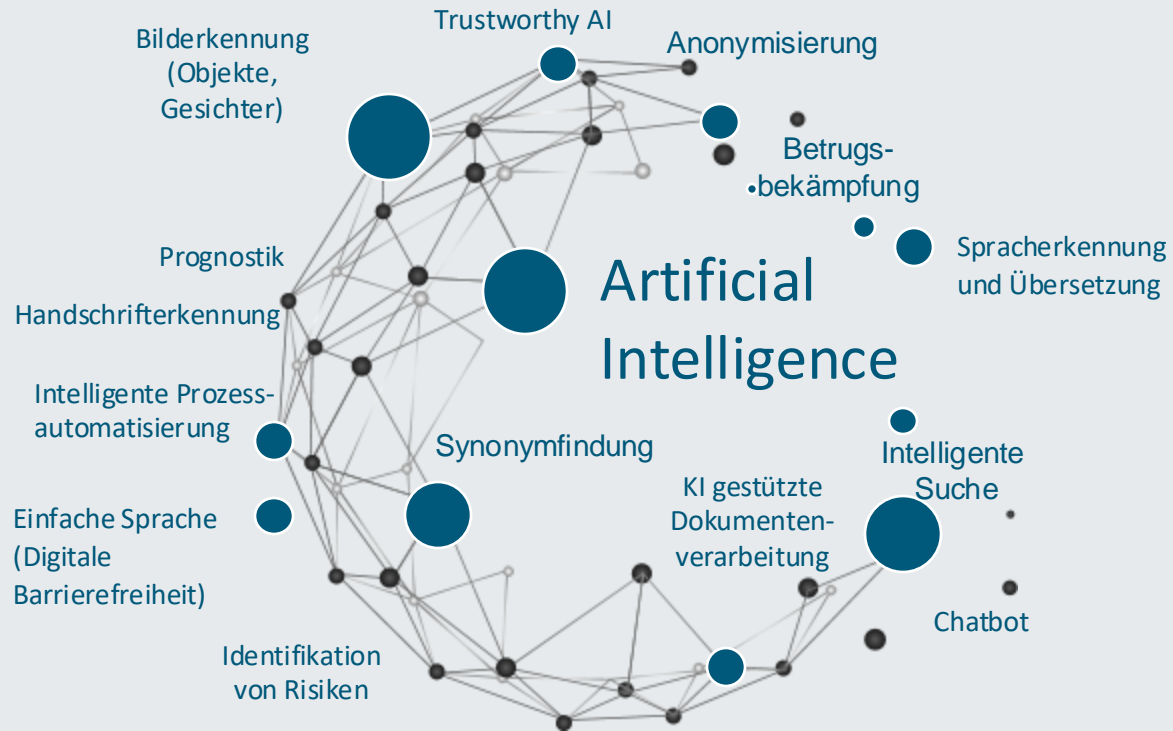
Trustworthy AI

Bilderkennung (Objekte, Gesichter)

Anonymisierung

Betrugsbekämpfung

Spracherkennung und Übersetzung

Prognostik

Artificial Intelligence

Handschrifterkennung

Intelligente Prozessautomatisierung

Synonymfindung

Intelligente Suche

KI gestützte Dokumentenverarbeitung

Einfache Sprache (Digitale Barrierefreiheit)

Chatbot

Identifikation von Risiken